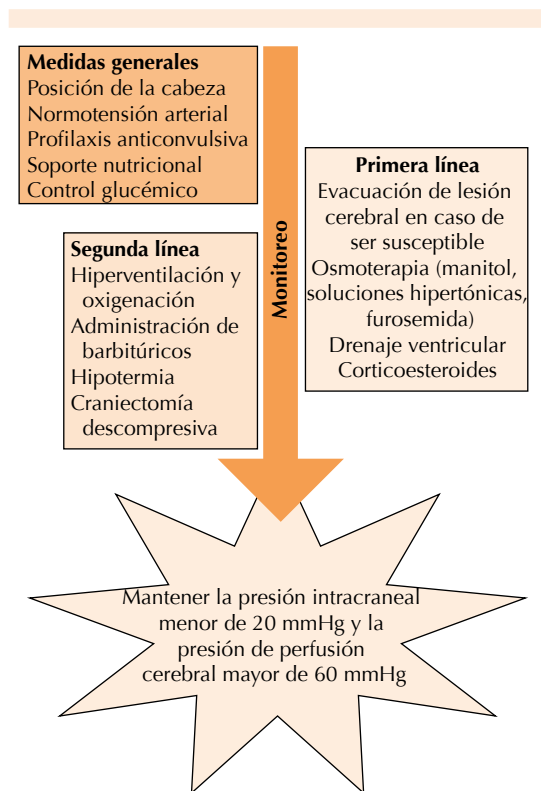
Medidas generales
Posición de la cabeza
Normotensión arterial
Profilaxis anticonvulsiva
Soporte nutricional
Control glucémico

Monitoreo

Primera línea
Evacuación de lesión cerebral en caso de ser susceptible
Osmoterapia (manitol, soluciones hipertónicas, furosemida)
Drenaje ventricular
Corticoesteroides

Segunda línea
Hiperventilación y oxigenación
Administración de barbitúricos
Hipotermia
Craniectomía descompresiva

Mantener la presión intracraneal menor de 20 mmHg y la presión de perfusión cerebral mayor de 60 mmHg